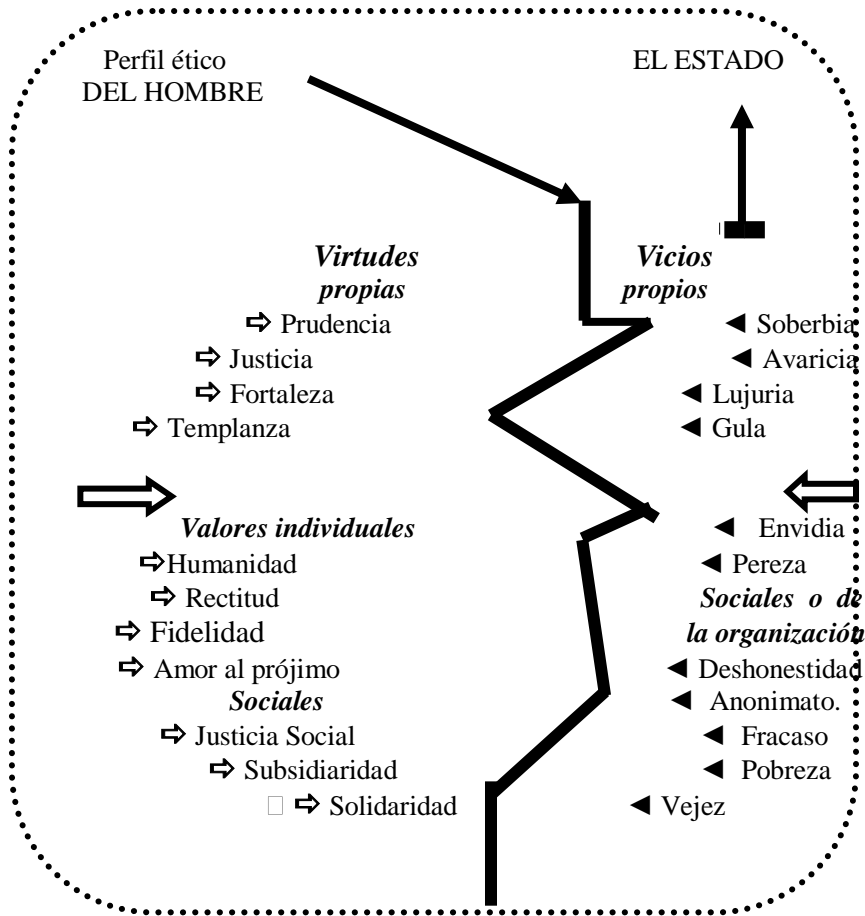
Perfil ético
DEL HOMBRE

EL ESTADO

*Virtudes propias*
⇨ Prudencia
⇨ Justicia
⇨ Fortaleza
⇨ Templanza

*Valores individuales*
⇨ Humanidad
⇨ Rectitud
⇨ Fidelidad
⇨ Amor al prójimo
*Sociales*
⇨ Justicia Social
⇨ Subsidiaridad
⇨ Solidaridad

*Vicios propios*
◄ Soberbia
◄ Avaricia
◄ Lujuria
◄ Gula
◄ Envidia
◄ Pereza
*Sociales o de la organización*
◄ Deshonestidad
◄ Anonimato.
◄ Fracaso
◄ Pobreza
◄ Vejez